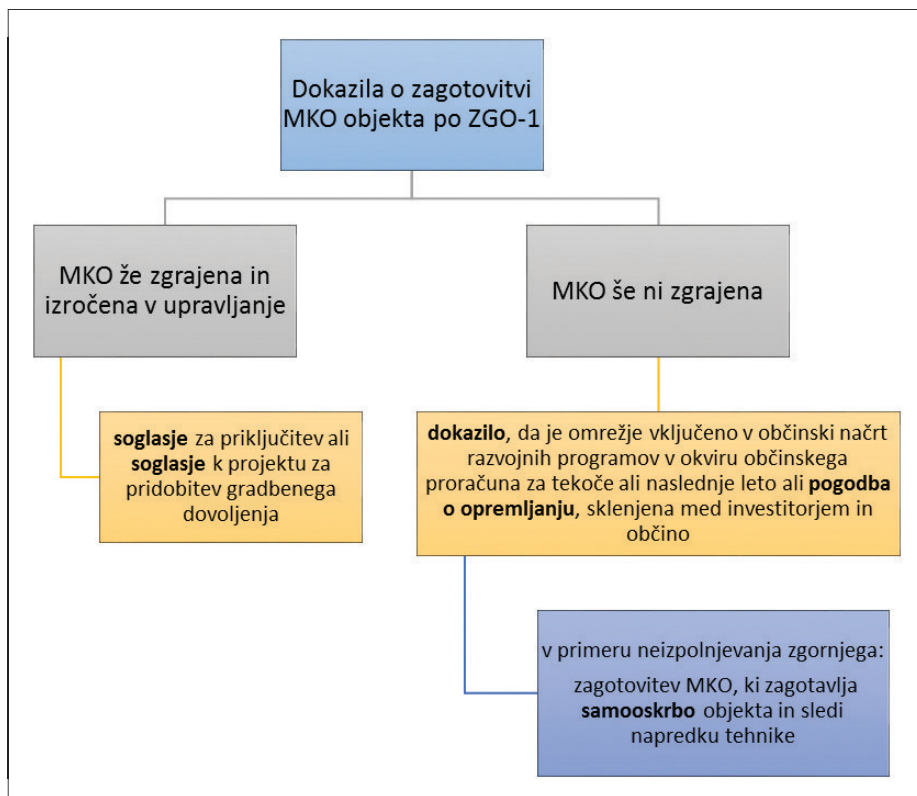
Dokazila o zagotovitvi MKO objekta po ZGO-1

MKO že zgrajena in izročena v upravljanje

MKO še ni zgrajena

**soglasje** za priključitev ali **soglasje** k projektu za pridobitev gradbenega dovoljenja

**dokazilo**, da je omrežje vključeno v občinski načrt razvojnih programov v okviru občinskega proračuna za tekoče ali naslednje leto ali **pogodba o opremljanju**, sklenjena med investitorjem in občino

v primeru neizpolnjevanja zgornjega:

zagotovitev MKO, ki zagotavlja **samooskrbo** objekta in sledi napredku tehnike